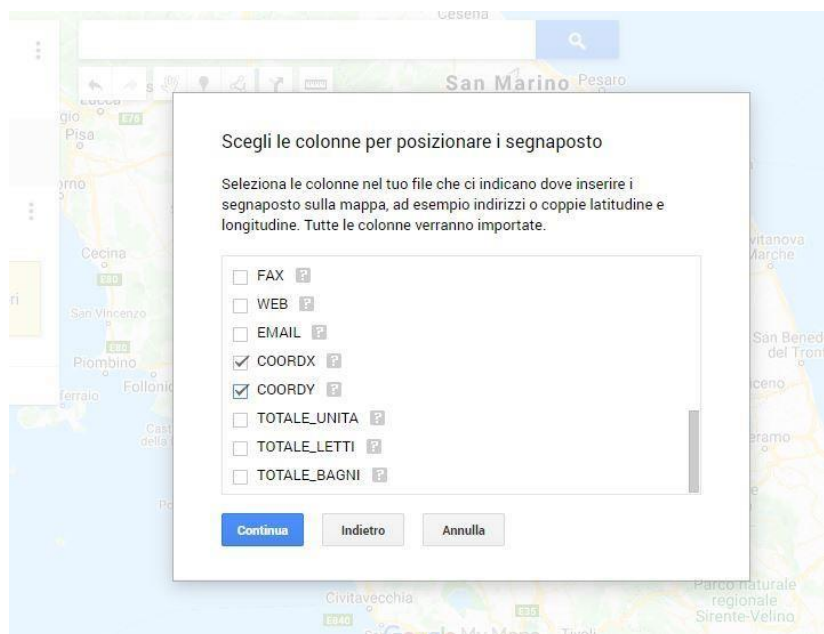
Cesena

San Marino Pesaro

Lucca
Pisa
Cecina
San Vincenzo
Piombino
Follonica
Civitanova Marche
San Benedetto del Tronto

Scegli le colonne per posizionare i segnaposto

Seleziona le colonne nel tuo file che ci indicano dove inserire i segnaposto sulla mappa, ad esempio indirizzi o coppie latitudine e longitudine. Tutte le colonne verranno importate.

FAX
WEB
EMAIL
COORDX
COORDY
TOTALE_UNITA
TOTALE_LETTI
TOTALE_BAGNI

Continua Indietro Annulla

Civitavecchia
Parco naturale regionale Sirente-Velino
Google My Maps
Tivoli